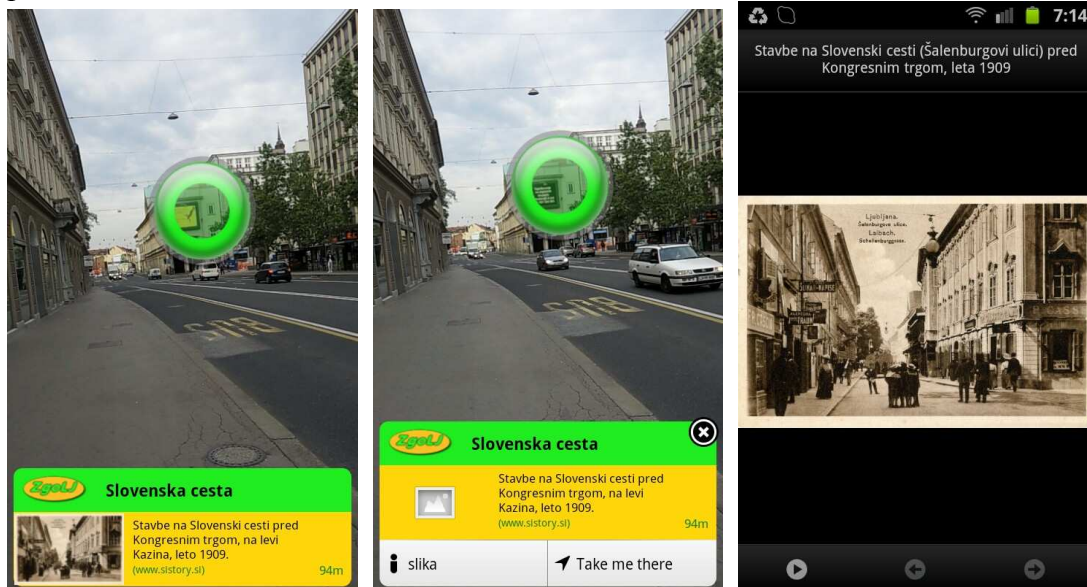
BUS

ZgodLJ
Slovenska cesta
Stavbe na Slovenski cesti pred Kongresnim trgom, na levi Kazina, leto 1909.
(www.sistory.si)
94m

BUS

ZgodLJ
Slovenska cesta
Stavbe na Slovenski cesti pred Kongresnim trgom, na levi Kazina, leto 1909.
(www.sistory.si)
94m
slika
Take me there

7:14
Stavbe na Slovenski cesti (Šalenburgovi ulici) pred Kongresnim trgom, leta 1909

Ljubljana.
Šalenburgova ulica.
Laibach.
Schellenburggasse.